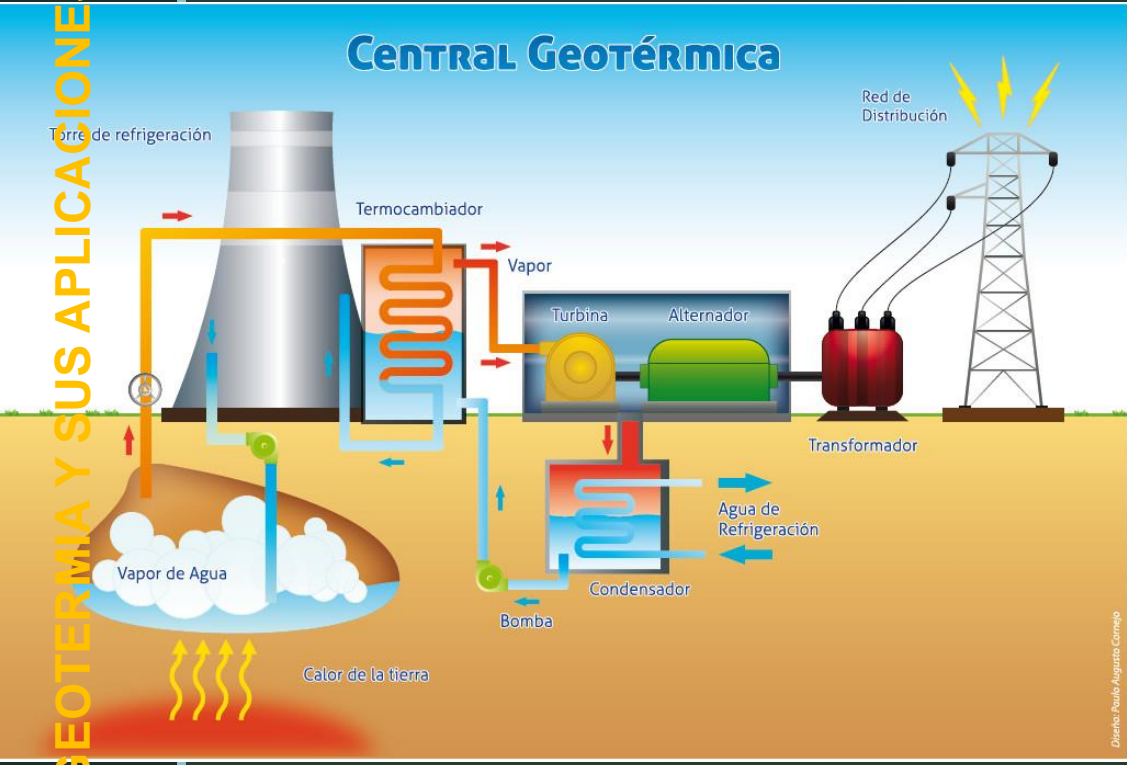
GEOTERMIA Y SUS APLICACIONES

Central Geotérmica

Torre de refrigeración

Termocambiador

Vapor

Red de Distribución

Turbina

Alternador

Transformador

Agua de Refrigeración

Condensador

Bomba

Vapor de Agua

Calor de la tierra

Diseño: Paulo Augusto Cornejo